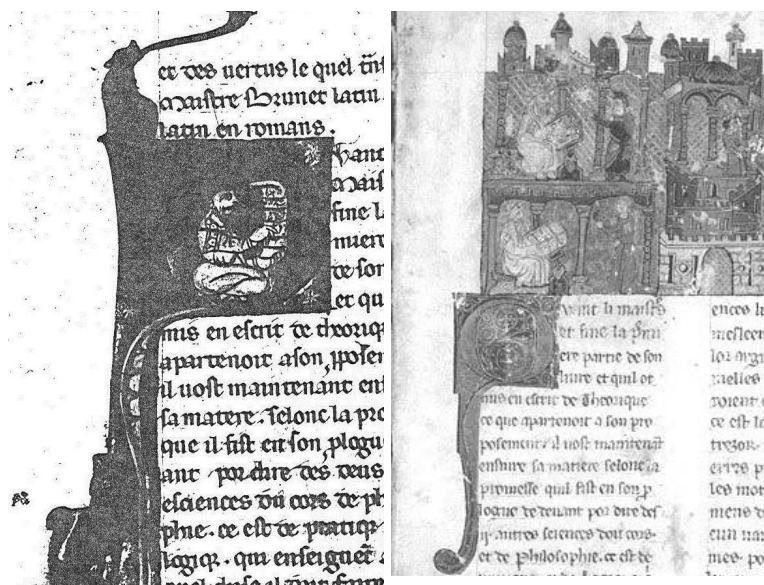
ce des uertus le quel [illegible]
maistre Brunet latin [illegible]
latin en romans.
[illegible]ant
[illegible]aist
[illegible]fine l
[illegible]mient
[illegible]de son
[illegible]et qu
mis en escrit de theorique
apartenoit a son propo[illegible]
il uost maintenant ent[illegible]
sa matere. selonc la pro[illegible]
que il fist en son plogue
ant por dire des deus
esciences du cors de ph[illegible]
phie. ce est de pratiq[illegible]
logiq. qui enseigne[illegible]
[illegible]

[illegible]t li maistr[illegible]
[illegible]t fine la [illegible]
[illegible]ere partie de son
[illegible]hure et quil ot
mis en escrit de theorique
ce que apartenoit a son pro
posement il uost maintenat
ensiure sa matiere selonc la
promesse quil fist en son p
logue de tenant por dire des
ij. autres sciences dou cors
et de philosophie. ce est de
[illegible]

ences l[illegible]
mesleen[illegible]
los arg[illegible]
paelies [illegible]
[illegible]
ce est le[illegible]
trezor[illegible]
eires p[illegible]
les mot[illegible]
mens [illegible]
cun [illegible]
mes po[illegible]